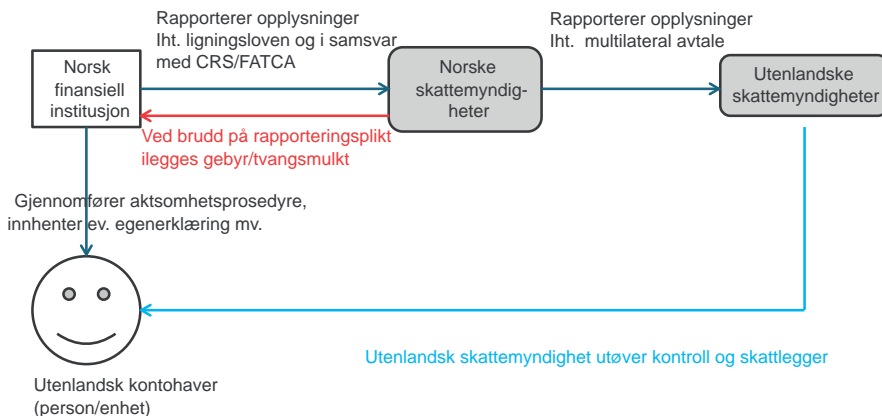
Rapporterer opplysninger
Iht. ligningsloven og i samsvar med CRS/FATCA

Rapporterer opplysninger
Iht. multilateral avtale

Norsk finansiell institusjon

Norske skattemyndigheter

Utenlandske skattemyndigheter

Ved brudd på rapporteringsplikt ilegges gebyr/tvangsmulkt

Gjennomfører aktsomhetsprosedyre, innhenter ev. egenerklæring mv.

Utenlandsk skattemyndighet utøver kontroll og skattlegger

Utenlandsk kontohaver
(person/enhet)